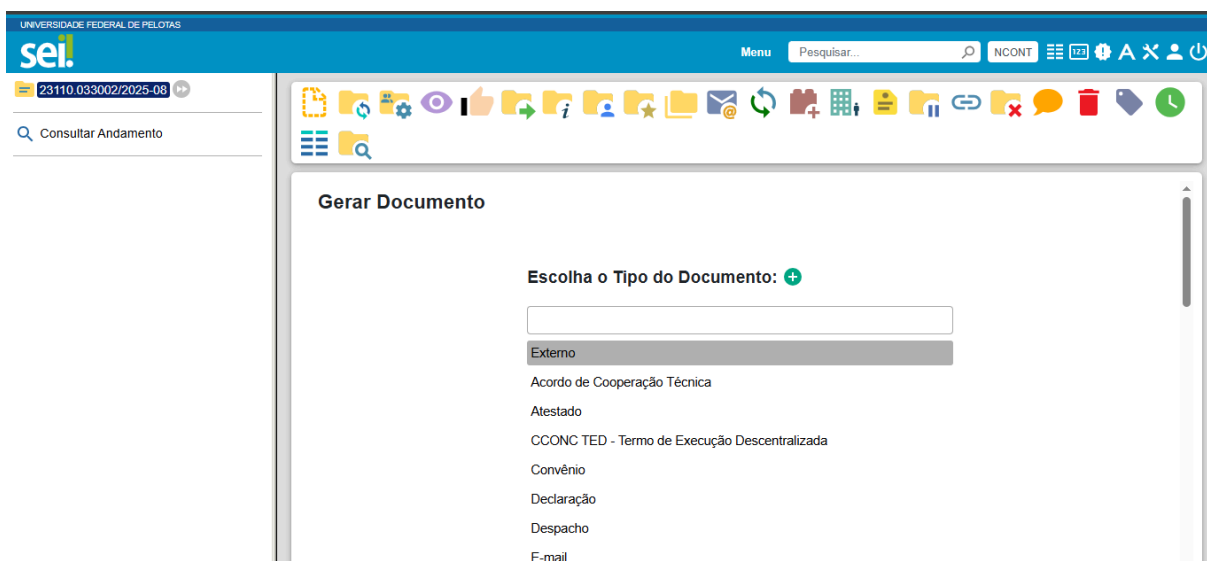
UNIVERSIDADE FEDERAL DE PELOTAS

sei!

Menu Pesquisar... NCONT

23110.033002/2025-08

Consultar Andamento

Gerar Documento

Escolha o Tipo do Documento:

Externo

Acordo de Cooperação Técnica

Atestado

CCONC TED - Termo de Execução Descentralizada

Convênio

Declaração

Despacho

E-mail